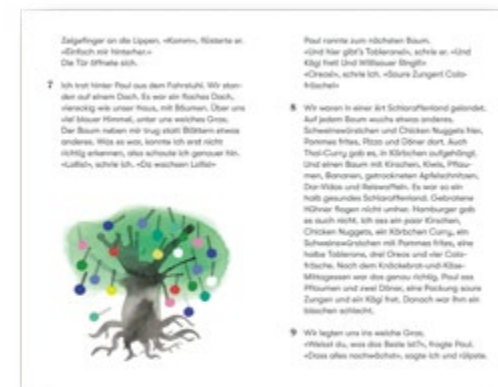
Zeigefinger an die Lippen. «Komm», flüsterte er. «Einfach mir hinterher.» Die Tür öffnete sich.

7 Ich trat hinter Poul aus dem Fahrstuhl. Wir standen auf einem Dach. Es war ein flaches Dach, viereckig wie unser Haus, mit Blumen. Über uns viel blauer Himmel, unter uns weiches Gras. Der Baum neben mir trug statt Blättern etwas anderes. Was es war, konnte ich erst nicht richtig erkennen, also schaute ich genauer hin. «Lollis!», schrie ich. «Da wachsen Lollis!»

Poul rannte zum nächsten Baum. «Und hier gibt's Toblerone!», schrie er. «Und Kågi frett und Willisauer Ringli!» «Oreos!», schrie ich. «Saure Zungen! Cola-fröschli!»

8 Wir waren in einer Art Schlaraffenland gelandet. Auf jedem Baum wuchs etwas anderes. Schweinswürstchen und Chicken Nuggets hier, Pommes frites, Pizza und Döner dort. Auch Thai-Curry gab es, in Körbchen aufgehängt. Und einen Baum mit Kirschen, Kiwis, Pflaumen, Bananen, getrockneten Apfelschnitzen, Dar-Vidas und Reiswaffeln. Es war so ein halb gesundes Schlaraffenland. Gebratene Hühner flogen nicht umher. Hamburger gab es auch nicht. Ich aß ein paar Kirschen, Chicken Nuggets, ein Körbchen Curry, ein Schweinswürstchen mit Pommes frites, eine halbe Toblerone, drei Oreos und vier Colafrösche. Nach dem Knäckebrot-und-Käse-Mittagessen war das genau richtig. Poul aß Pflaumen und zwei Döner, eine Packung saure Zungen und ein Kägi frett. Danach war ihm ein bisschen schlecht.

9 Wir legten uns ins weiche Gras. «Weisst du, was das Beste ist?», fragte Poul. «Dass alles nachwächst», sagte ich und rülpste.